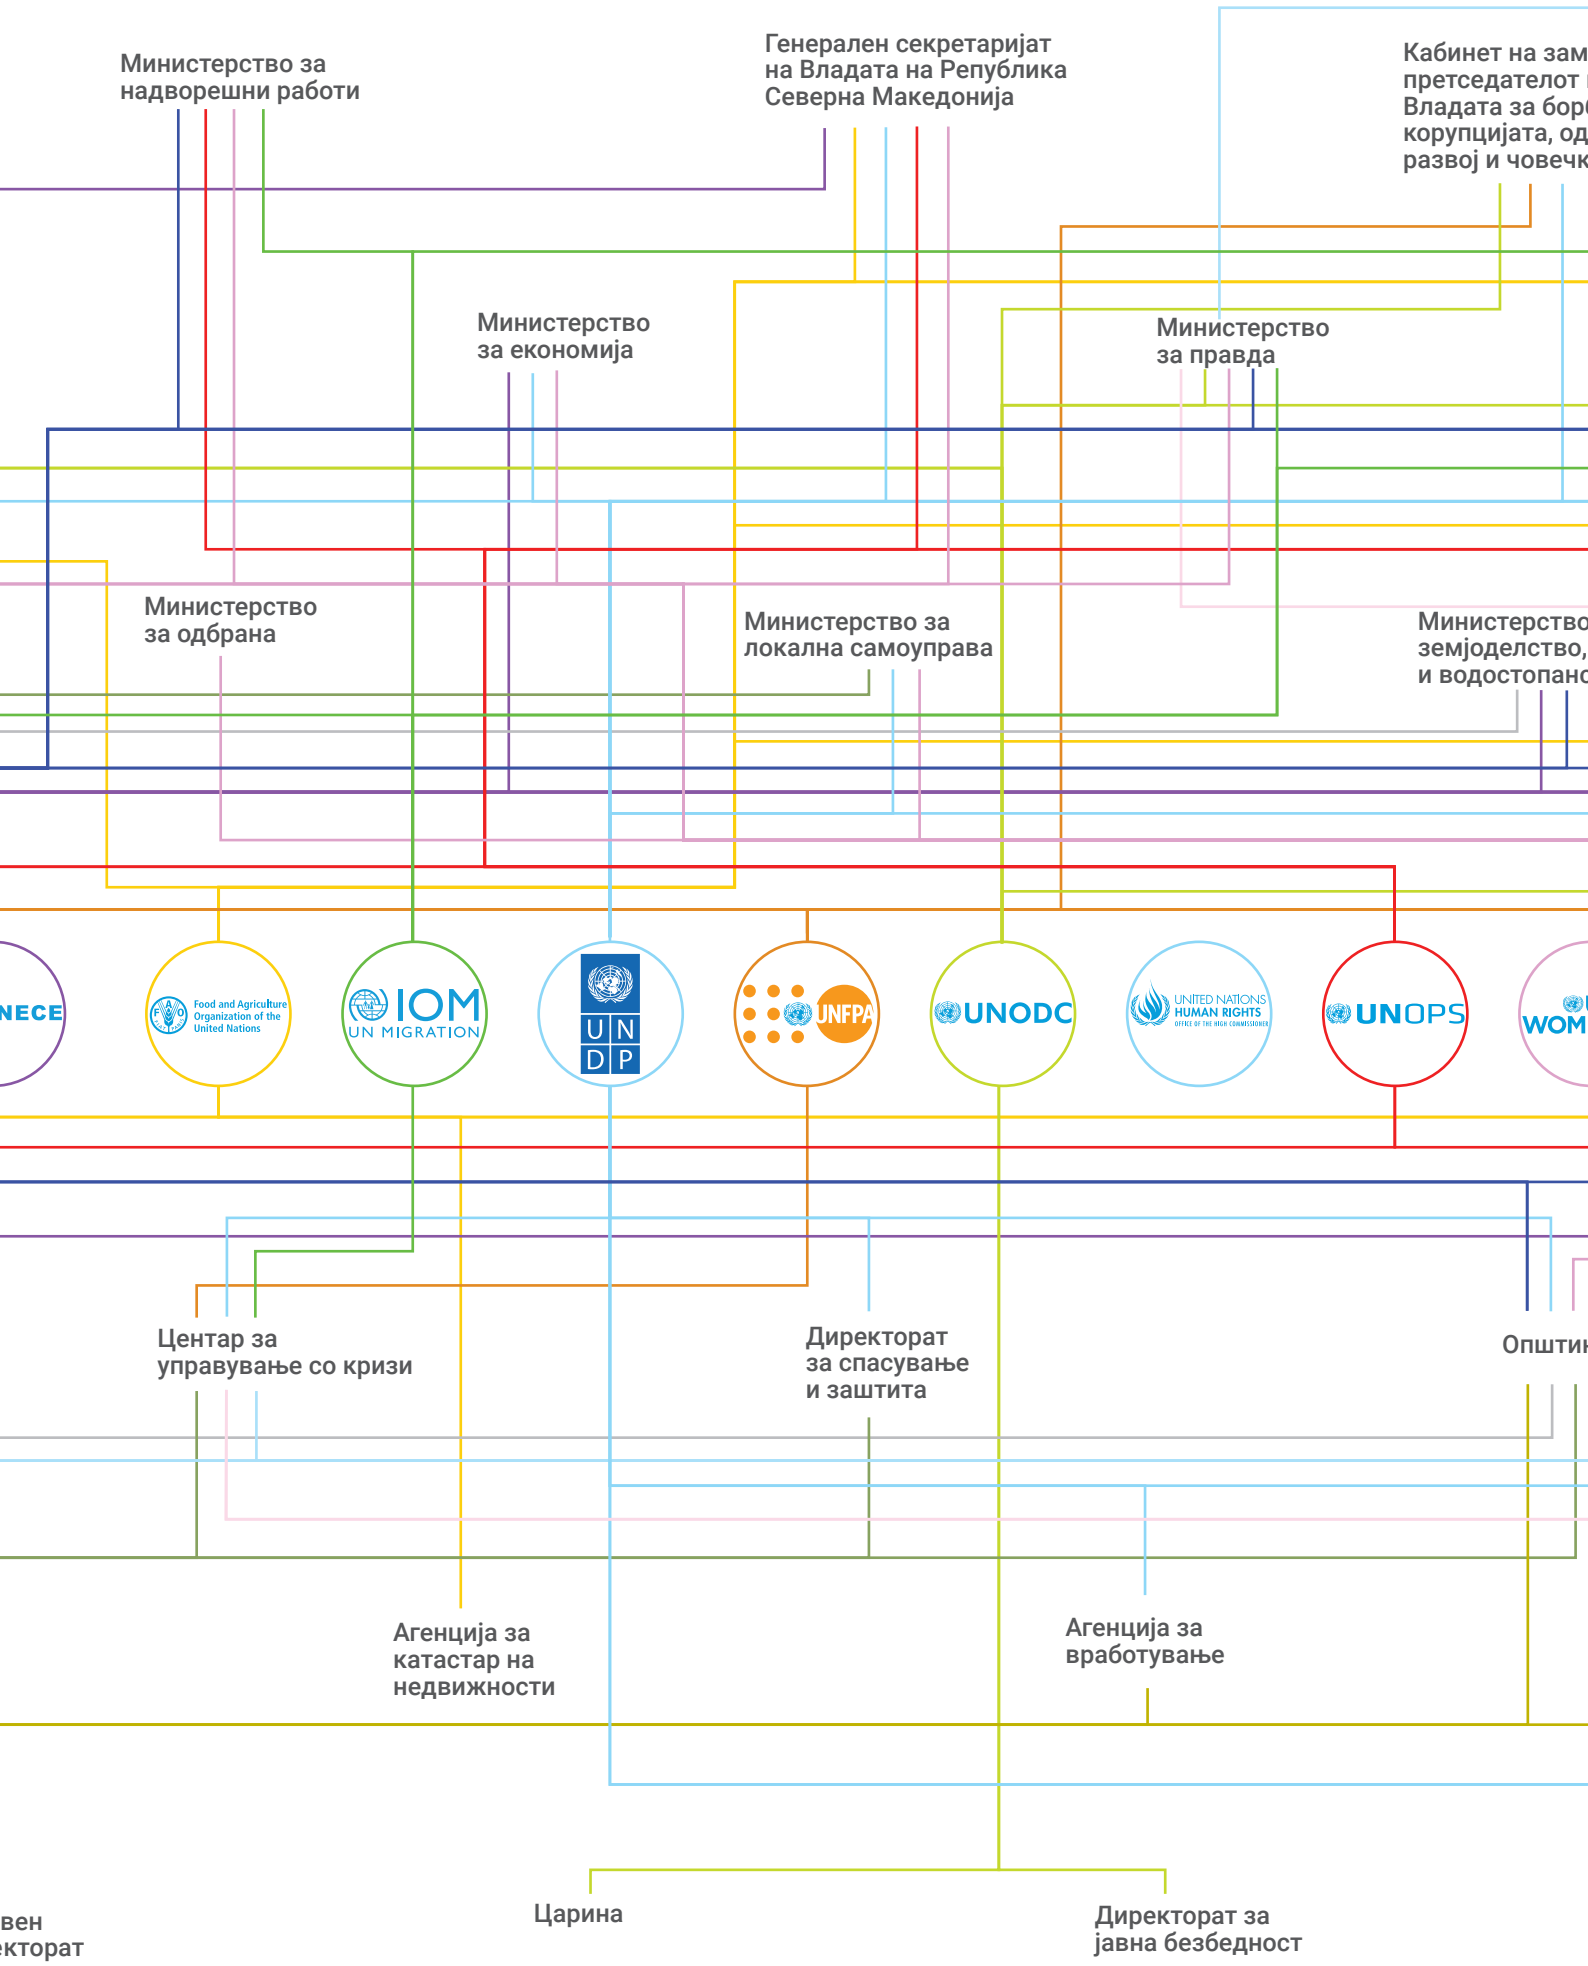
Министерство за надворешни работи

Генерален секретаријат на Владата на Република Северна Македонија

Кабинет на зам претседателот Владата за бор корупцијата, од развој и човечк

Министерство за економија

Министерство за правда

Министерство за одбрана

Министерство за локална самоуправа

Министерство земјоделство, и водостопанс

NECE

Food and Agriculture Organization of the United Nations

IOM UN MIGRATION

U N D P

UNFPA

UNODC

UNITED NATIONS HUMAN RIGHTS OFFICE OF THE HIGH COMMISSIONER

UNOPS

WOM

Центар за управување со кризи

Директорат за спасување и заштита

Општи

Агенција за катастар на недвижности

Агенција за вработување

вен екторат

Царина

Директорат за јавна безбедност